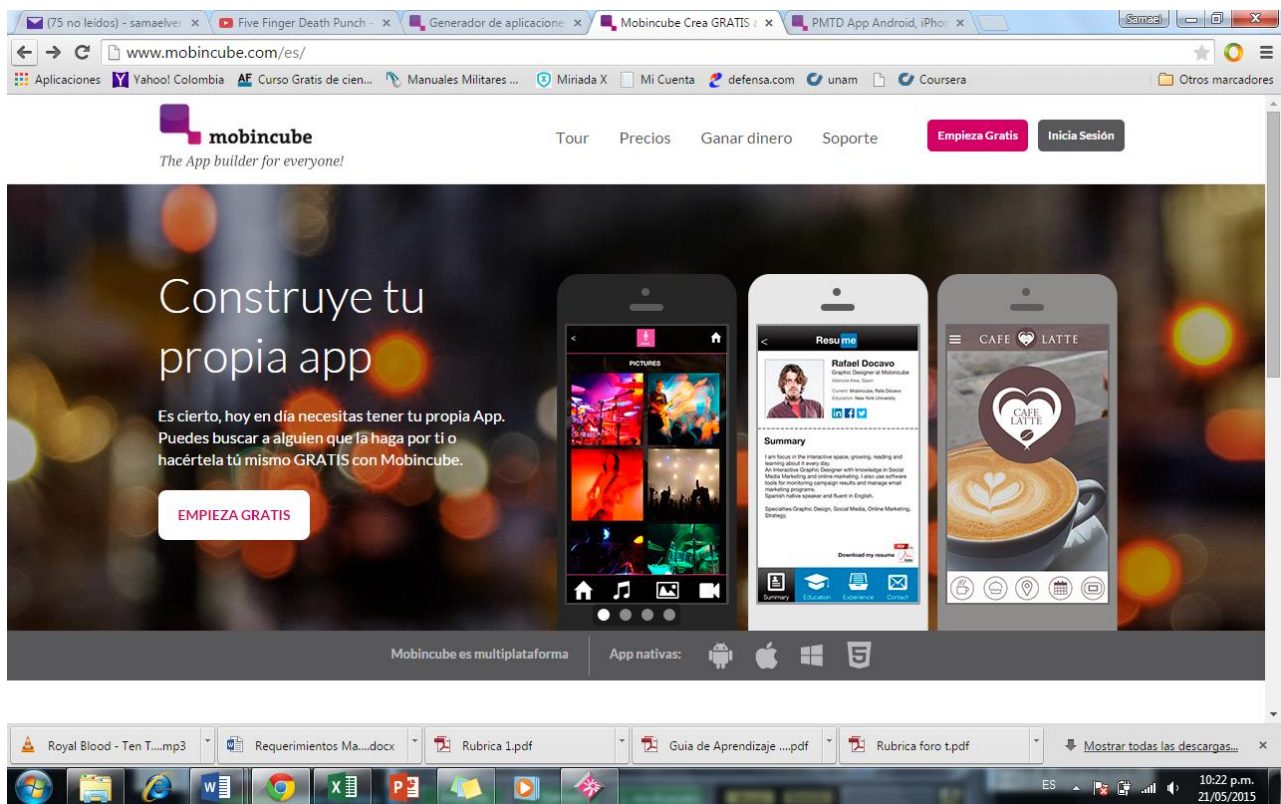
(75 no leídos) - samaelver ×
Five Finger Death Punch - ×
Generador de aplicacione ×
Mobincube Crea GRATIS ×
PMTD App Android, iPhor ×
Samael

www.mobincube.com/es/

Aplicaciones
Yahoo! Colombia
Curso Gratis de cien...
Manuales Militares ...
Miriada X
Mi Cuenta
defensa.com
unam
Coursera
Otros marcadores

mobincube
The App builder for everyone!

Tour
Precios
Ganar dinero
Soporte
Empieza Gratis
Inicia Sesión

Construye tu propia app

Es cierto, hoy en día necesitas tener tu propia App. Puedes buscar a alguien que la haga por ti o hacértela tú mismo GRATIS con Mobincube.

EMPIEZA GRATIS

PICTURES

Resume
Rafael Docavo
Graphic Designer at Mobincube
Summary
Download my resume
Summary Education Experience Contact

CAFE LATTE
CAFE LATTE

Mobincube es multiplataforma
App nativas:

Royal Blood - Ten T....mp3
Requerimientos Ma....docx
Rubrica 1.pdf
Guia de Aprendizaje ....pdf
Rubrica foro t.pdf
Mostrar todas las descargas...

ES
10:22 p.m.
21/05/2015